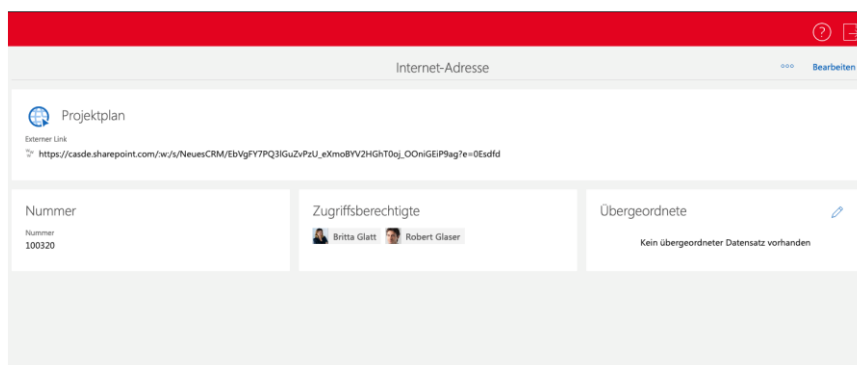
?

Internet-Adresse

Bearbeiten

Projektplan

Externer Link

https://casde.sharepoint.com/:w:/s/NeuesCRM/EbVgFY7PQ3lGuZvPzU_eXmoBYV2HGhT0oj_OOniGEiP9ag?e=0Esdfd

Nummer

Nummer
100320

Zugriffsberechtigte

Britta Glatt Robert Glaser

Übergeordnete

Kein übergeordneter Datensatz vorhanden